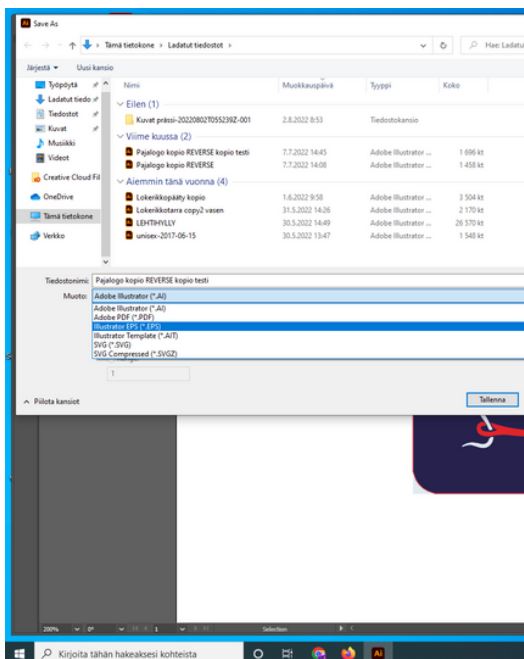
Ai Save As

← → ↑ Tämä tietokone > Ladatut tiedostot > Hae: Ladatu

Järjestä ▾ Uusi kansio

Työpöytä
Ladatut tiedo
Tiedostot
Kuvat
Musiikki
Videot
Creative Cloud Fil
OneDrive
Tämä tietokone
Verkko

| Nimi | Muokkauspäivä | Tyyppi | Koko |
|---|---|---|---|
| Eilen (1) | | | |
| Kuvat prässi-20220802T055239Z-001 | 2.8.2022 8:53 | Tiedostokansio | |
| Viime kuussa (2) | | | |
| Pajalogo kopio REVERSE kopio testi | 7.7.2022 14:45 | Adobe Illustrator ... | 1 696 kt |
| Pajalogo kopio REVERSE | 7.7.2022 14:08 | Adobe Illustrator ... | 1 458 kt |
| Aiemmin tänä vuonna (4) | | | |
| Lokerikkopääty kopio | 1.6.2022 9:58 | Adobe Illustrator ... | 3 504 kt |
| Lokerikkotarra copy2 vasen | 31.5.2022 14:26 | Adobe Illustrator ... | 2 170 kt |
| LEHTIHYLLY | 30.5.2022 14:49 | Adobe Illustrator ... | 26 570 kt |
| unisex-2017-06-15 | 30.5.2022 13:47 | Adobe Illustrator ... | 1 548 kt |

Tiedostonimi: Pajalogo kopio REVERSE kopio testi
Muoto: Adobe Illustrator (*.AI)

Adobe Illustrator (*.AI)
Adobe PDF (*.PDF)
Illustrator EPS (*.EPS)
Illustrator Template (*.AIT)
SVG (*.SVG)
SVG Compressed (*.SVGZ)

1

^ Piilota kansiot

Tallenna

200% 0° 1 Selection

Kirjoita tähän hakeaksesi kohteista